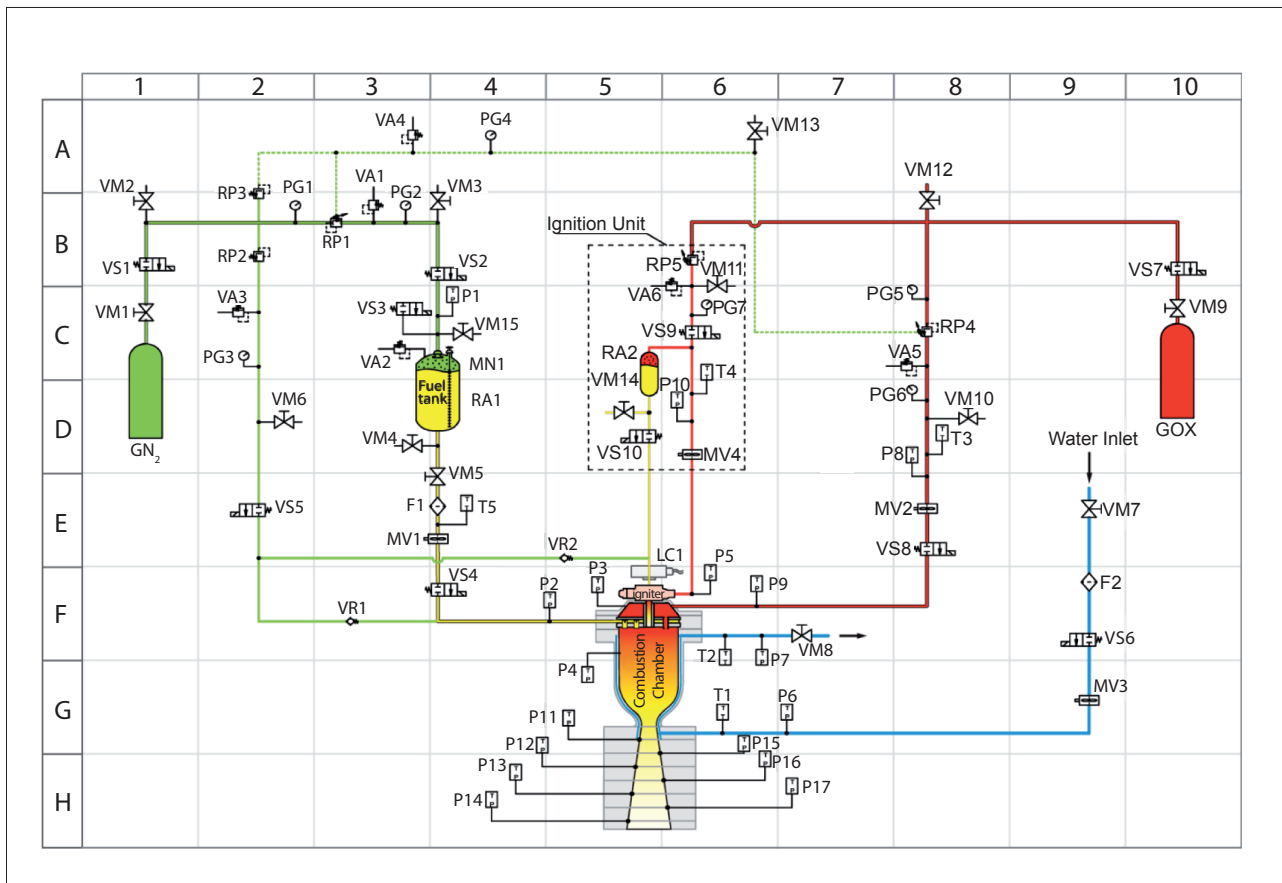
1 2 3 4 5 6 7 8 9 10

A
B
C
D
E
F
G
H

VA4
PG4
VM13
VM12
VM2
RP3
PG1
VA1
PG2
VM3
RP1
Ignition Unit
RP2
VS2
RP5
VM11
VS1
VS7
VA6
PG7
PG5
P1
VA3
VS3
VM15
VS9
RP4
VM1
VM9
RA2
MN1
PG3
VA2
VA5
Fuel tank
T4
VM14
RA1
P10
PG6
VM10
VM6
T3
VS10
VM4
Water Inlet
MV4
P8
GOX
GN$_2$
VM5
F1
T5
VM7
VS5
MV2
MV1
VR2
LC1
VS8
P5
P3
VS4
P2
Igniter
P9
F2
VR1
VM8
T2
P7
VS6
P4
Combustion Chamber
T1
P6
MV3
P11
P12
P15
P13
P16
P14
P17